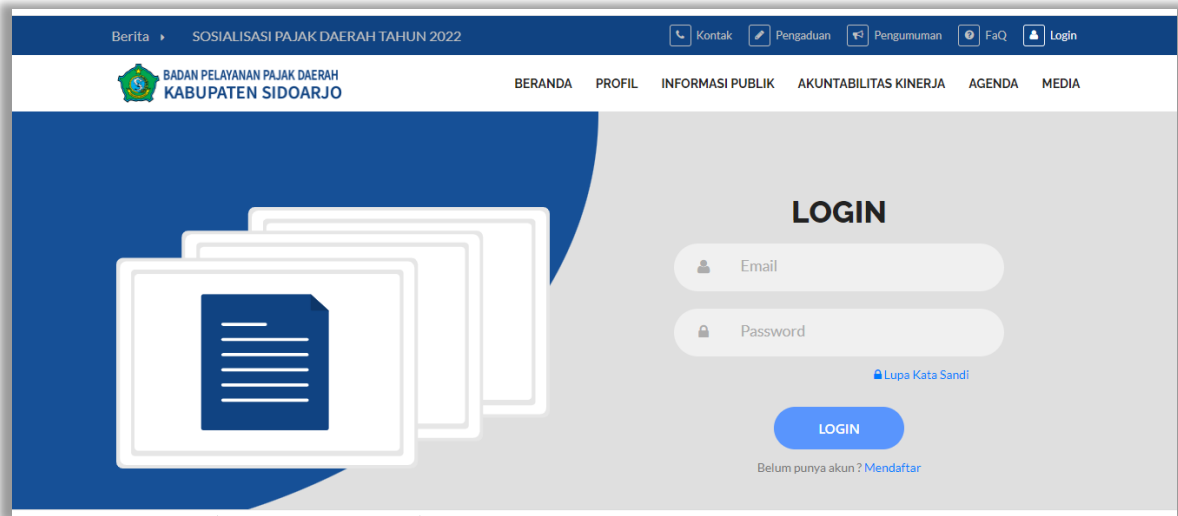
Berita SOSIALISASI PAJAK DAERAH TAHUN 2022

Kontak Pengaduan Pengumuman FaQ Login

BADAN PELAYANAN PAJAK DAERAH
KABUPATEN SIDOARJO

BERANDA PROFIL INFORMASI PUBLIK AKUNTABILITAS KINERJA AGENDA MEDIA

LOGIN

Email

Password

Lupa Kata Sandi

LOGIN

Belum punya akun ? Mendaftar